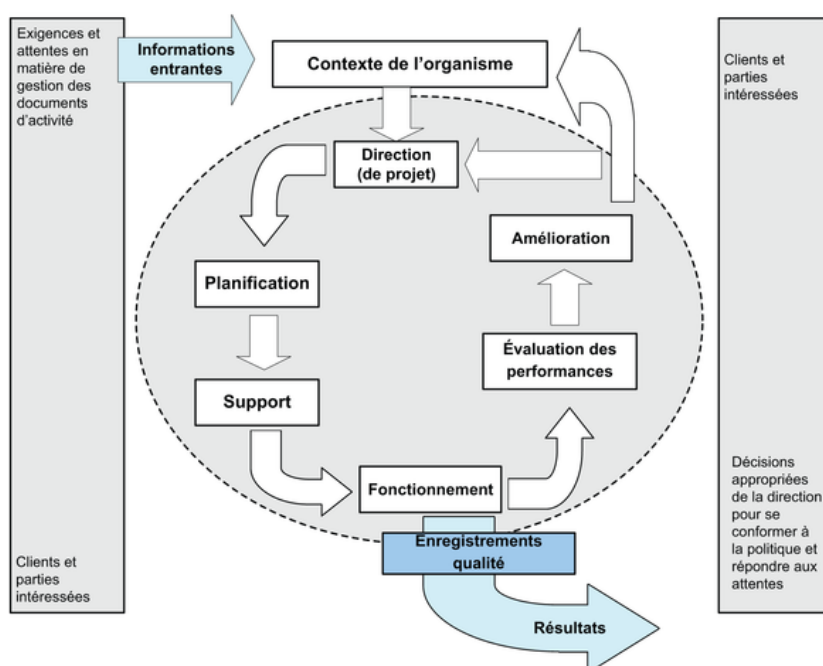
Exigences et attentes en matière de gestion des documents d'activité

Clients et parties intéressées

Informations entrantes

Contexte de l'organisme

Direction (de projet)

Planification

Support

Fonctionnement

Amélioration

Évaluation des performances

Enregistrements qualité

Résultats

Clients et parties intéressées

Décisions appropriées de la direction pour se conformer à la politique et répondre aux attentes